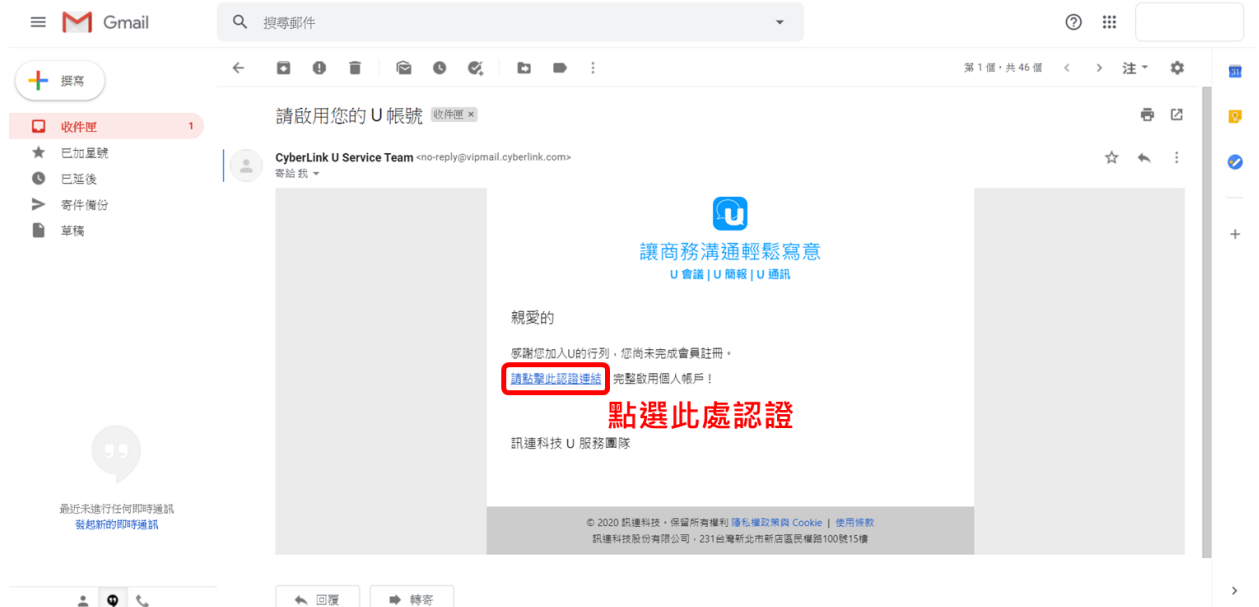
Gmail

搜尋郵件

撰寫

收件匣 1
已加星號
已延後
寄件備份
草稿

最近未進行任何即時通訊
發起新的即時通訊

第 1 個，共 46 個

注

請啟用您的 U 帳號 收件匣 ×

CyberLink U Service Team <no-reply@vipmail.cyberlink.com>
寄給 我

讓商務溝通輕鬆寫意
U 會議 | U 簡報 | U 通訊

親愛的

感謝您加入U的行列，您尚未完成會員註冊。

請點擊此認證連結 完整啟用個人帳戶！

點選此處認證

訊連科技 U 服務團隊

© 2020 訊連科技，保留所有權利 隱私權政策與 Cookie | 使用條款
訊連科技股份有限公司，231台灣新北市新店區民權路100號15樓

回覆
轉寄